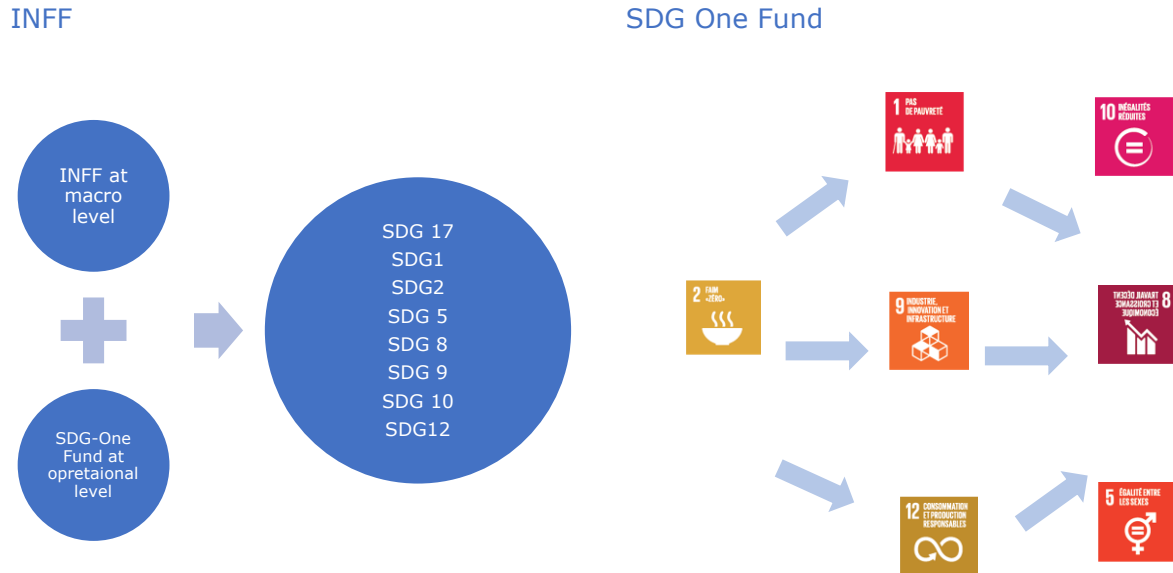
INFF

SDG One Fund

INFF at macro level

SDG-One Fund at opretaional level

SDG 17
SDG1
SDG2
SDG 5
SDG 8
SDG 9
SDG 10
SDG12

1 PAS DE PAUVRETÉ

10 INÉGALITÉS RÉDUITES

2 FAIM «ZÉRO»

9 INDUSTRIE, INNOVATION ET INFRASTRUCTURE

8 TRAVAIL DÉCENT ET CROISSANCE ÉCONOMIQUE

12 CONSOMMATION ET PRODUCTION RESPONSABLES

5 ÉGALITÉ ENTRE LES SEXES